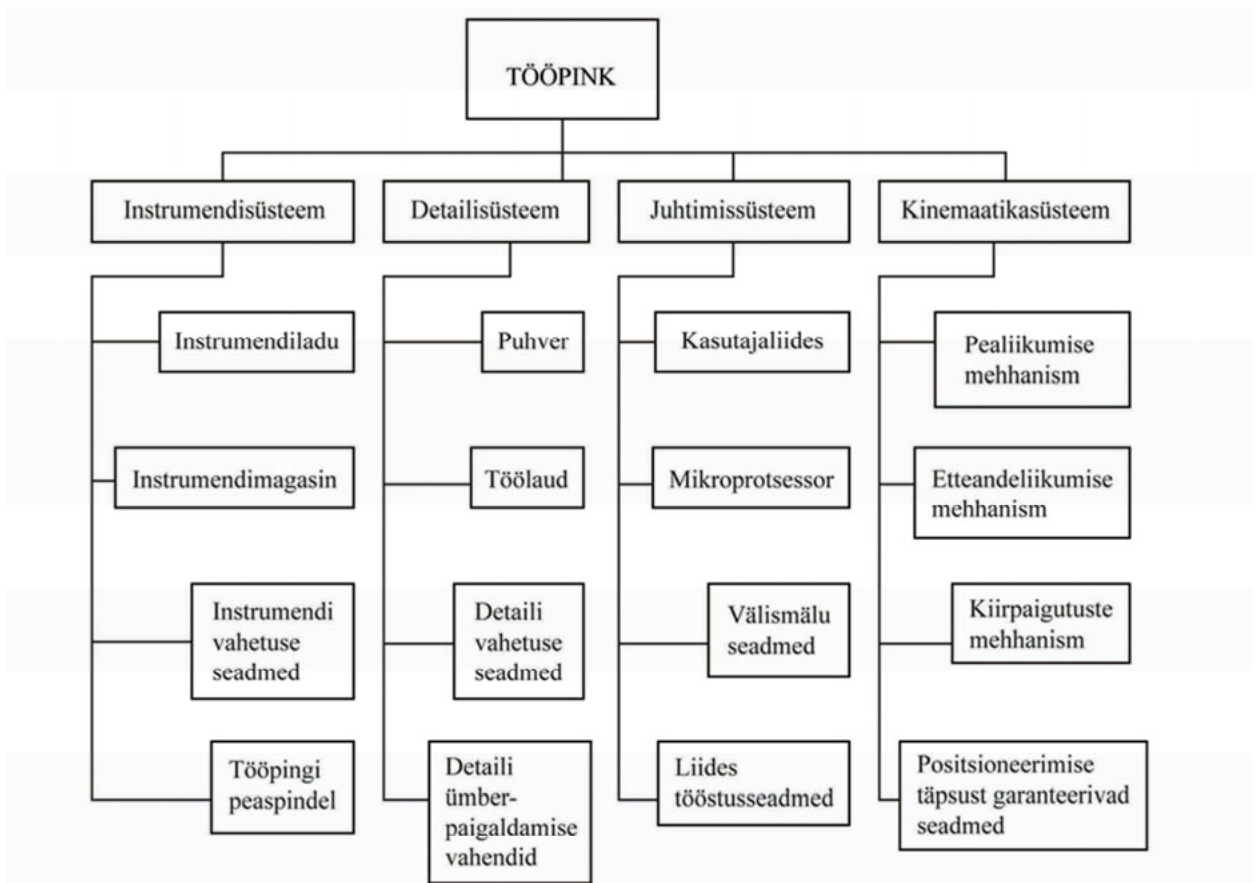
TÖÖPINK

Instrumendisüsteem

Instrumendiladu

Instrumendimagasin

Instrumendi vahetuse seadmed

Tööpingi peaspindel

Detailisüsteem

Puhver

Töölaud

Detaili vahetuse seadmed

Detaili ümberpaigaldamise vahendid

Juhtimissüsteem

Kasutajaliides

Mikroprotsessor

Välismälu seadmed

Liides tööstusseadmed

Kinemaatikasüsteem

Pealiikumise mehhanism

Etteandeliikumise mehhanism

Kiirpaigutuste mehhanism

Positsioneerimise täpsust garanteerivad seadmed